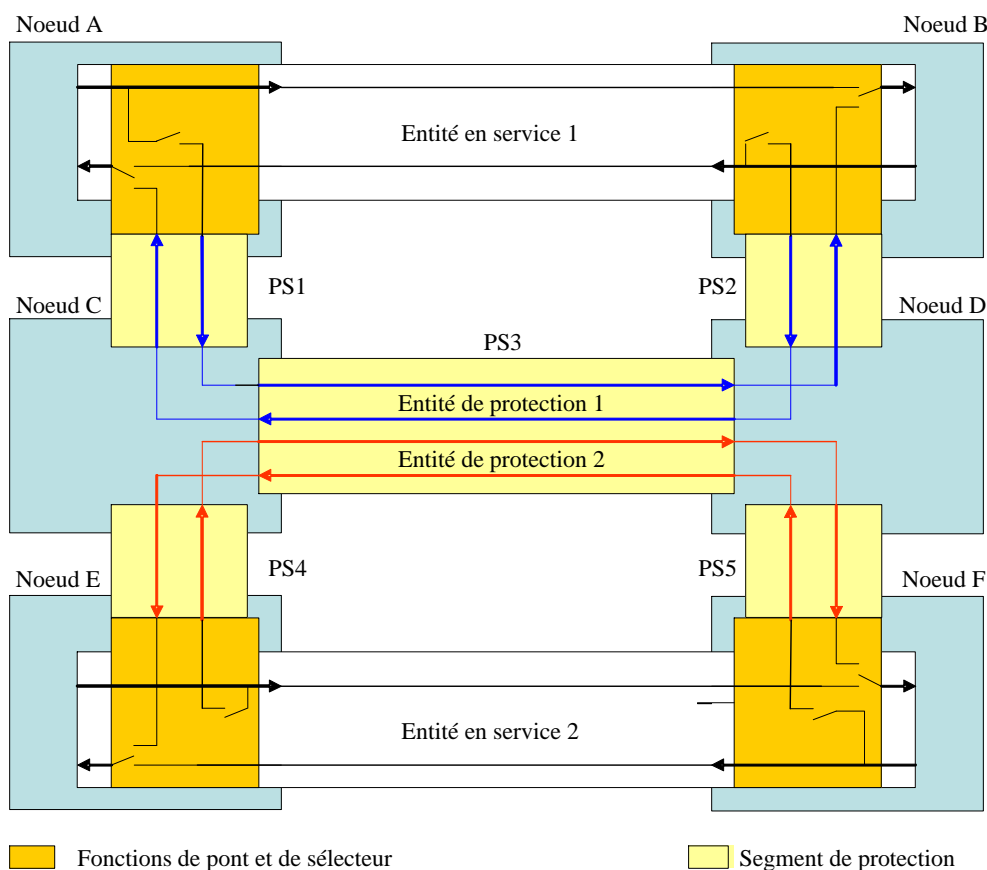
Noeud A

Noeud B

Entité en service 1

PS1

PS2

Noeud C

Noeud D

PS3

Entité de protection 1

Entité de protection 2

PS4

PS5

Noeud E

Noeud F

Entité en service 2

Fonctions de pont et de sélecteur

Segment de protection